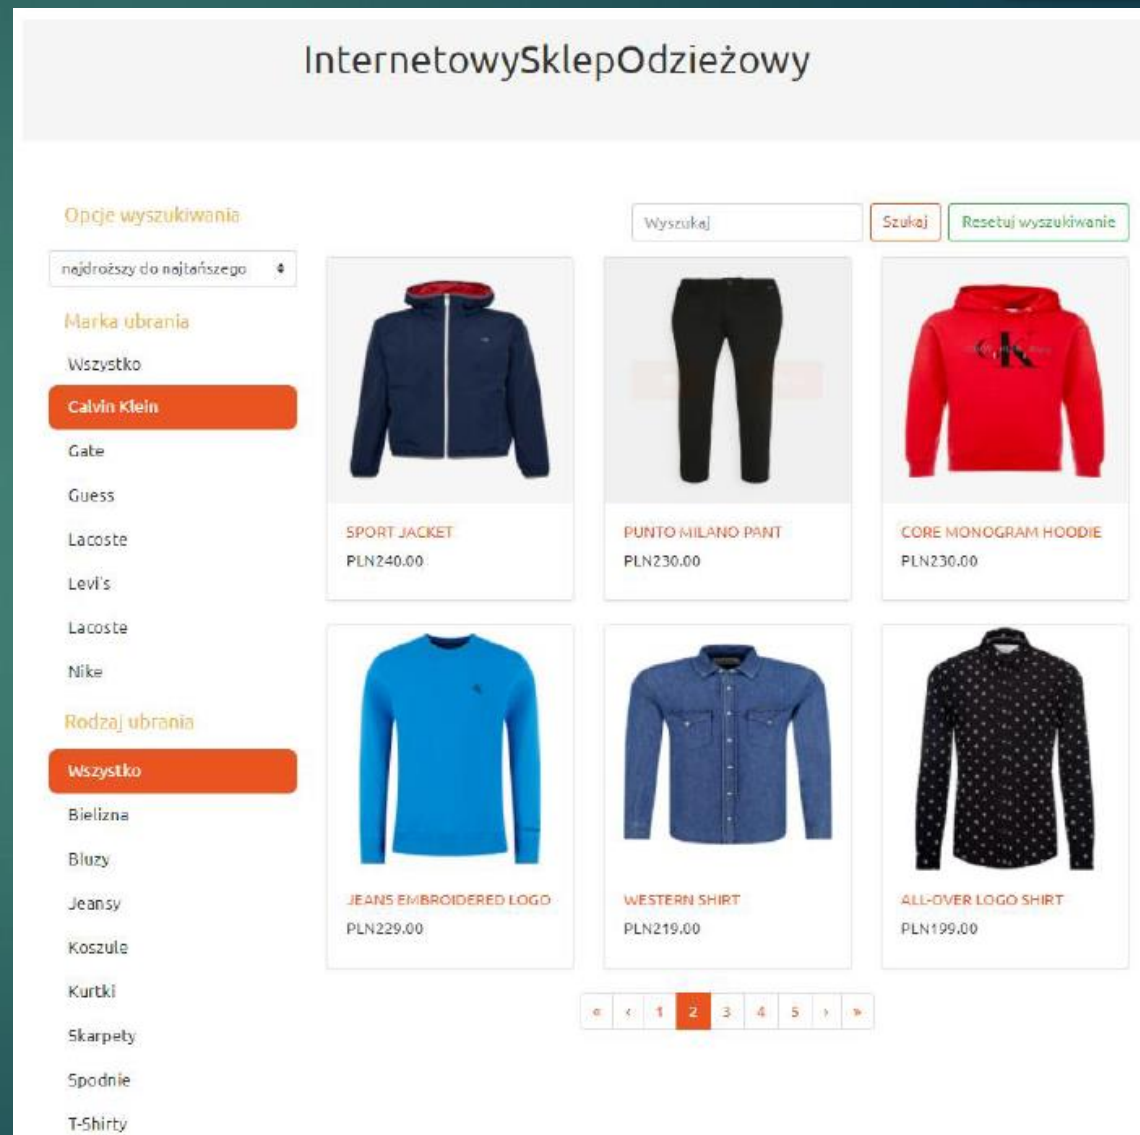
InternetowySklepOdzieżowy

Opcje wyszukiwania

najdroższy do najtańszego

Marka ubrania

Wszystko

Calvin Klein

Gate

Guess

Lacoste

Levi's

Lacoste

Nike

Rodzaj ubrania

Wszystko

Bielizna

Bluzy

Jeansy

Koszule

Kurtki

Skarpety

Spodnie

T-Shirty

Wyszukaj

Szukaj

Resetuj wyszukiwanie

SPORT JACKET
PLN240.00

PUNTO MILANO PANT
PLN230.00

CORE MONOGRAM HOODIE
PLN230.00

JEANS EMBROIDERED LOGO
PLN229.00

WESTERN SHIRT
PLN219.00

ALL-OVER LOGO SHIRT
PLN199.00

« ‹ 1 2 3 4 5 › »